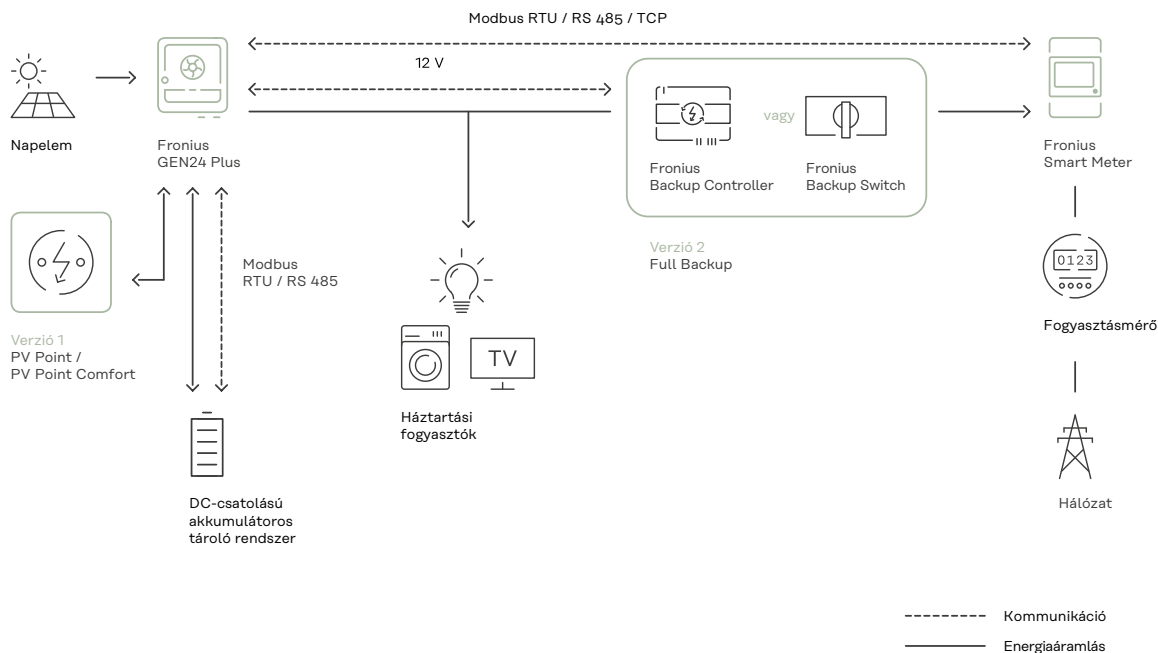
Modbus RTU / RS 485 / TCP

12 V

Napelem

Fronius
GEN24 Plus

vagy

Fronius
Backup Controller

Fronius
Backup Switch

Fronius
Smart Meter

Verzió 2
Full Backup

0123

Fogyasztásmérő

Modbus
RTU / RS 485

Verzió 1
PV Point /
PV Point Comfort

TV

Háztartási
fogyasztók

DC-csatolású
akkumulátoros
tároló rendszer

Hálózat

Kommunikáció

Energiaáramlás